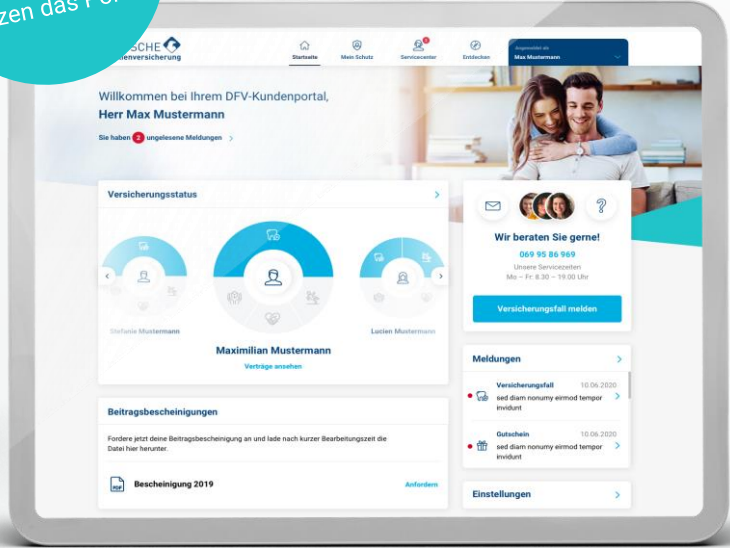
zen das P

SCHE
enversicherung

Startseite
Mein Schutz
Servicecenter
Entdecken
Angemeldet als
Max Mustermann

Willkommen bei Ihrem DFV-Kundenportal,
Herr Max Mustermann

Sie haben 2 ungelesene Meldungen

Versicherungsstatus

Stefanie Mustermann
Maximilian Mustermann
Verträge ansehen
Lucien Mustermann

Wir beraten Sie gerne!
069 95 86 969
Unsere Servicezeiten
Mo – Fr: 8.30 – 19.00 Uhr

Versicherungsfall melden

Meldungen

Versicherungsfall 10.06.2020
sed diam nonumy eirmod tempor invidunt

Gutschein 10.06.2020
sed diam nonumy eirmod tempor invidunt

Einstellungen

Beitragsbescheinigungen

Fordere jetzt deine Beitragsbescheinigung an und lade nach kurzer Bearbeitungszeit die Datei hier herunter.

PDF
Bescheinigung 2019
Anfordern